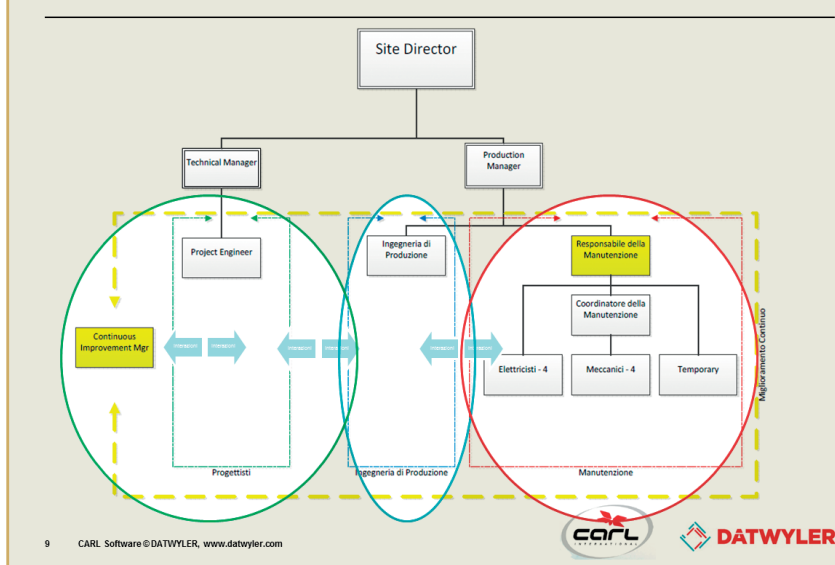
Site Director

Technical Manager

Production Manager

Project Engineer

Ingegneria di Produzione

Responsabile della Manutenzione

Coordinatore della Manutenzione

Continuous Improvement Mgr

Elettricisti - 4

Meccanici - 4

Temporary

Miglioramento Continuo

Progettisti

Ingegneria di Produzione

Manutenzione

9 CARL Software © DATWYLER, www.datwyler.com

CARL INTERNATIONAL

DATWYLER